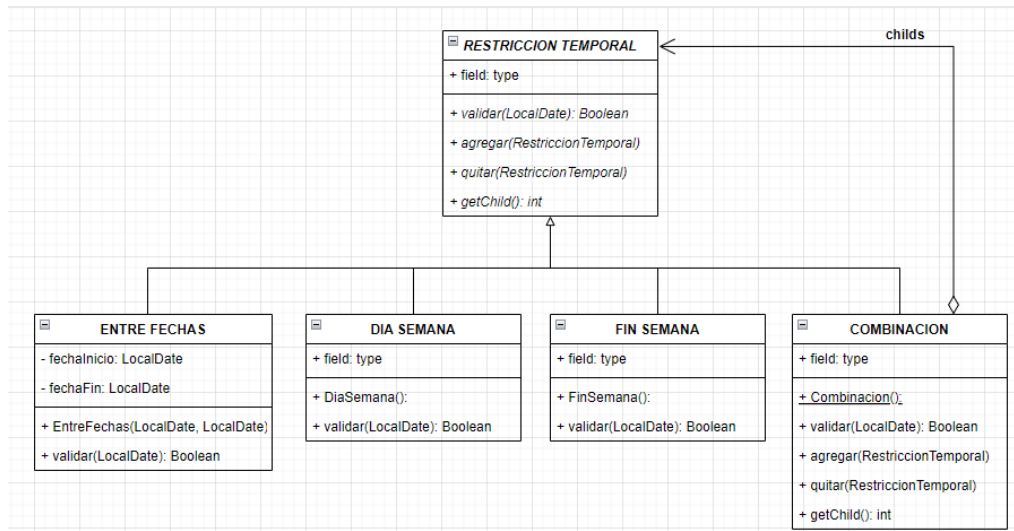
RESTRICCION TEMPORAL

+ field: type

+ validar(LocalDate): Boolean

+ agregar(RestriccionTemporal)

+ quitar(RestriccionTemporal)

+ getChild(): int

childs

ENTRE FECHAS

- fechaInicio: LocalDate

- fechaFin: LocalDate

+ EntreFechas(LocalDate, LocalDate)

+ validar(LocalDate): Boolean

DIA SEMANA

+ field: type

+ DiaSemana():

+ validar(LocalDate): Boolean

FIN SEMANA

+ field: type

+ FinSemana():

+ validar(LocalDate): Boolean

COMBINACION

+ field: type

+ Combinacion():

+ validar(LocalDate): Boolean

+ agregar(RestriccionTemporal)

+ quitar(RestriccionTemporal)

+ getChild(): int